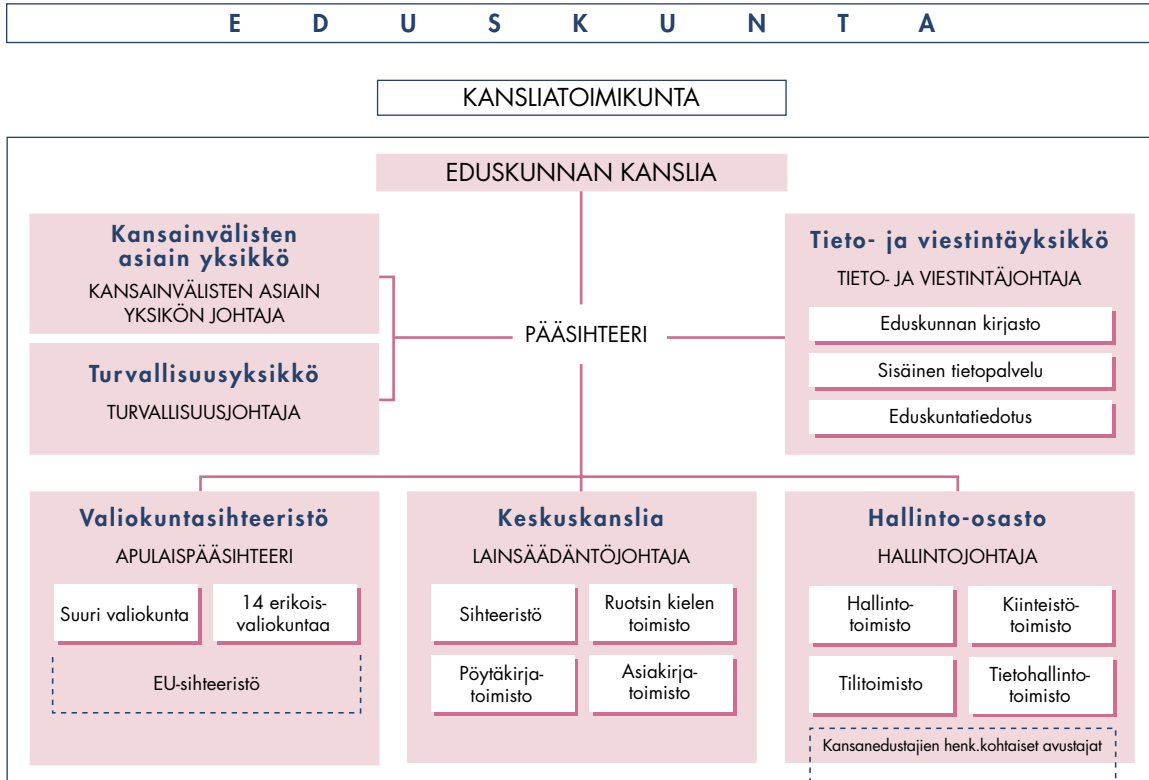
E D U S K U N T A

KANSLIATOIMIKUNTA

EDUSKUNNAN KANSLIA

Kansainvälisten asiain yksikkö
KANSAINVÄLISTEN ASIAIN YKSIKÖN JOHTAJA

Turvallisuusyksikkö
TURVALLISUUSJOHTAJA

PÄÄSIHTEERI

Tieto- ja viestintäyksikkö
TIETO- JA VIESTINTÄJOHTAJA
Eduskunnan kirjasto
Sisäinen tietopalvelu
Eduskuntatiedotus

Valiokuntasihteeristö
APULAISPÄÄSIHTEERI
Suuri valiokunta
14 erikoisvaliokuntaa
EU-sihteeristö

Keskuskanslia
LAINSÄÄDÄNTÖJOHTAJA
Sihteeristö
Ruotsin kielen toimisto
Pöytäkirjatoimisto
Asiakirjatoimisto

Hallinto-osasto
HALLINTOJOHTAJA
Hallintotoimisto
Kiinteistötoimisto
Tilitoimisto
Tietohallintotoimisto
Kansanedustajien henk.kohtaiset avustajat